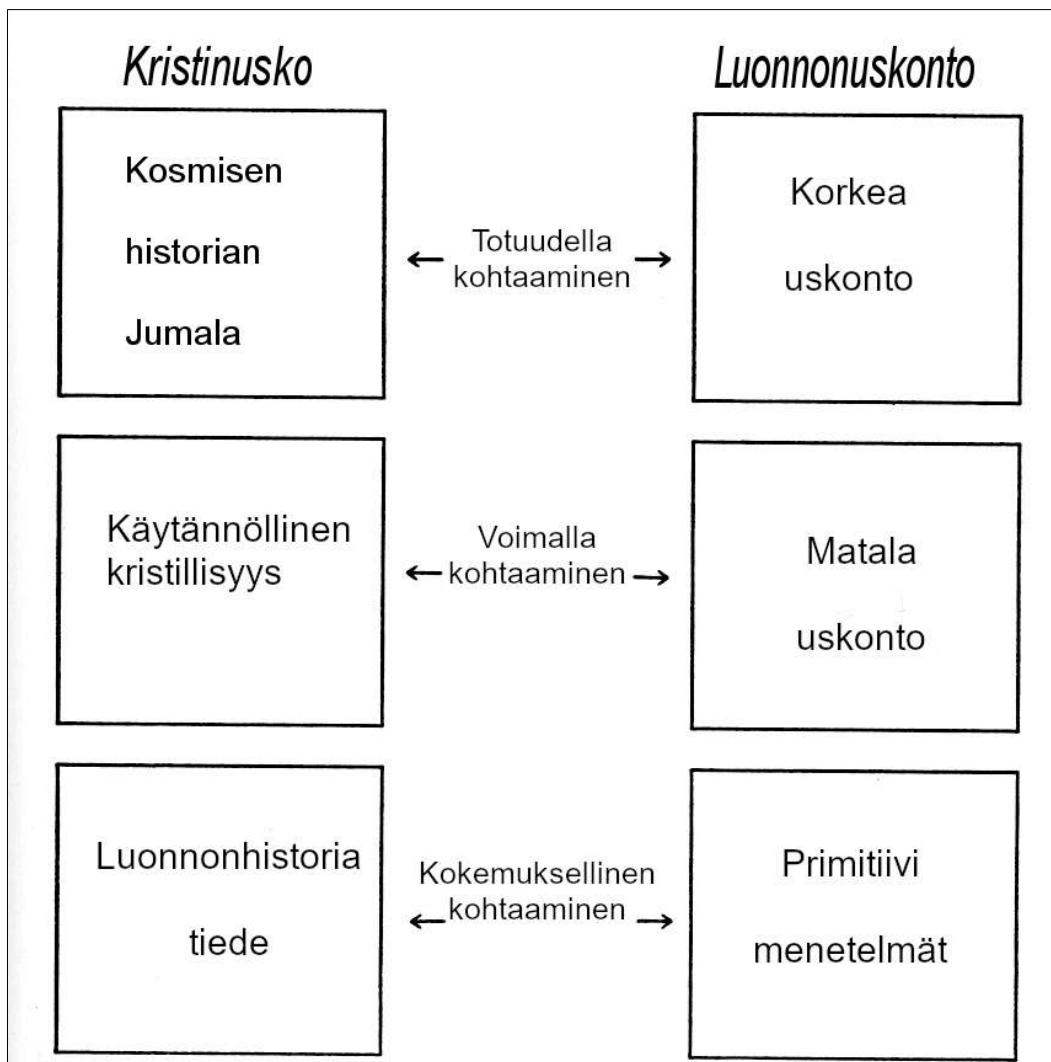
Kristinusko

Luonnonuskonto

Kosmisen historian Jumala

Totuudella kohtaaminen

Korkea uskonto

Käytännöllinen kristillisyys

Voimalla kohtaaminen

Matala uskonto

Luonnonhistoria tiede

Kokemuksellinen kohtaaminen

Primitiivi menetelmät